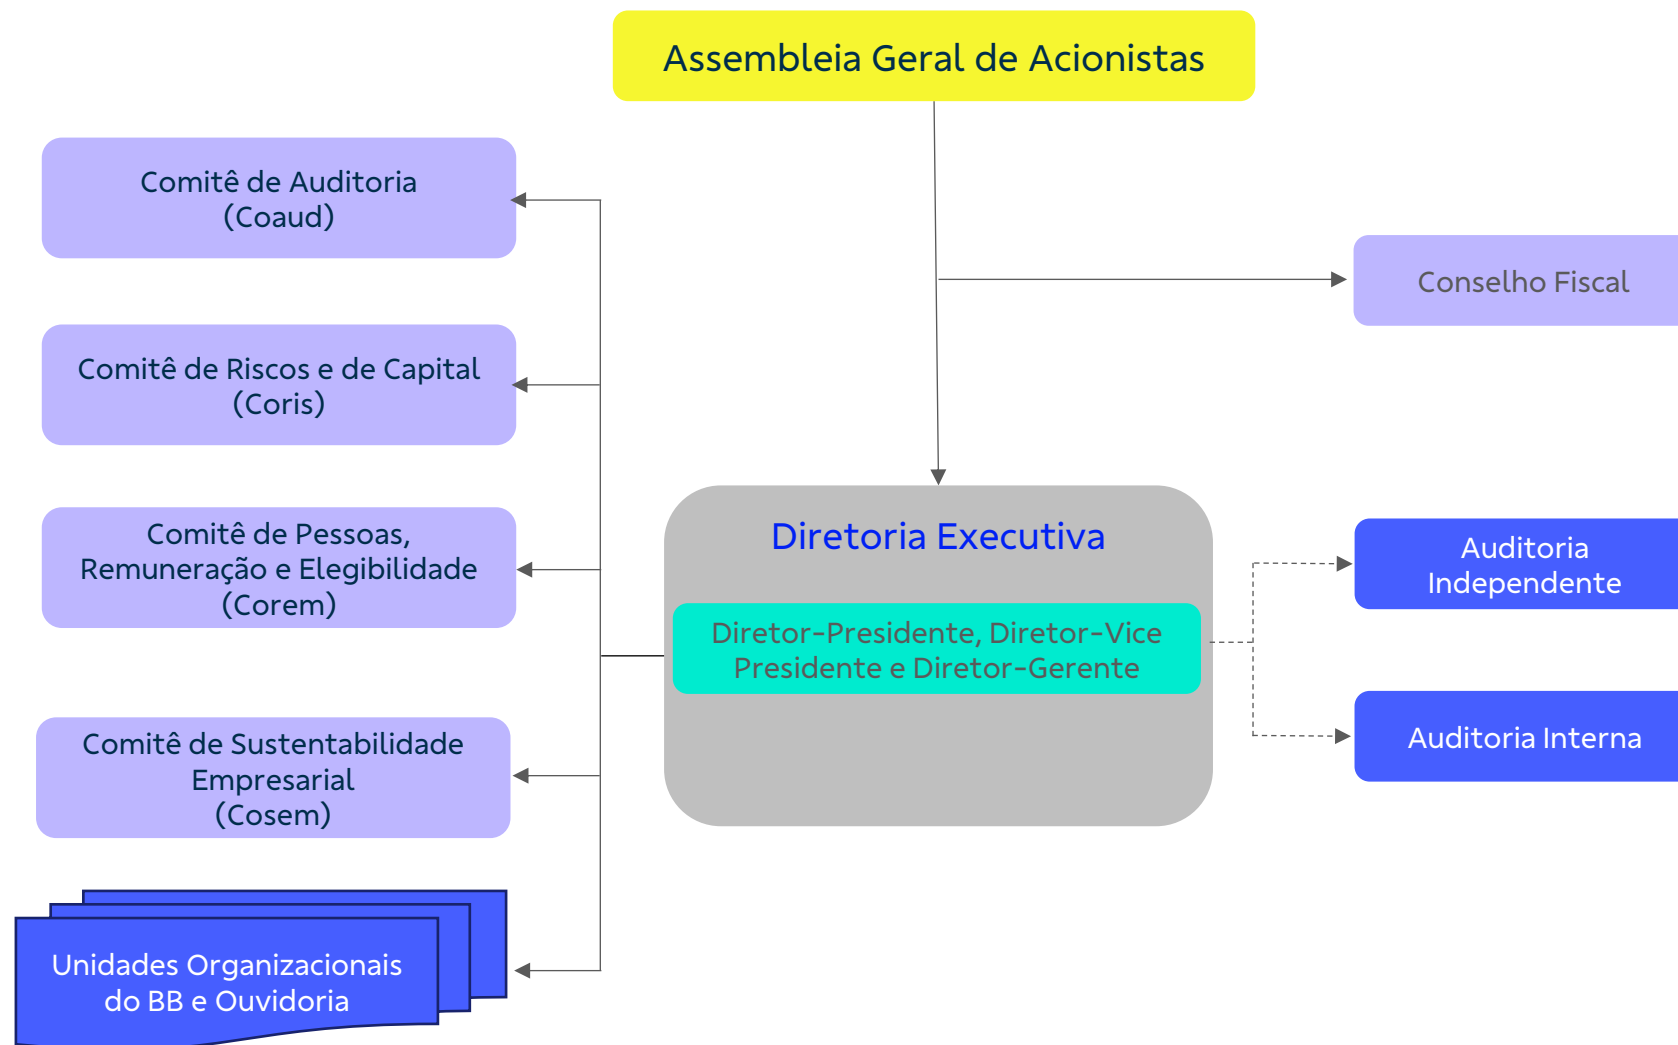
Assembleia Geral de Acionistas

Comitê de Auditoria (Coaud)

Comitê de Riscos e de Capital (Coris)

Comitê de Pessoas, Remuneração e Elegibilidade (Corem)

Comitê de Sustentabilidade Empresarial (Cosem)

Unidades Organizacionais do BB e Ouvidoria

Conselho Fiscal

Diretoria Executiva

Diretor-Presidente, Diretor-Vice Presidente e Diretor-Gerente

Auditoria Independente

Auditoria Interna